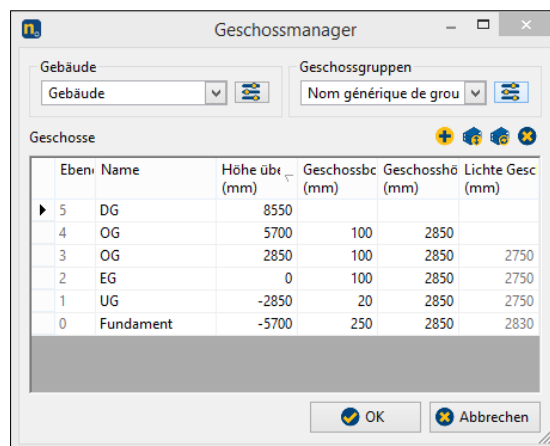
Geschossmanager

Gebäude
Gebäude

Geschossgruppen
Nom générique de grou

Geschosse

| Ebene | Name | Höhe übe (mm) | Geschossbo (mm) | Geschosshö (mm) | Lichte Gesc (mm) |
|---|---|---|---|---|---|
| 5 | DG | 8550 | | | |
| 4 | OG | 5700 | 100 | 2850 | |
| 3 | OG | 2850 | 100 | 2850 | 2750 |
| 2 | EG | 0 | 100 | 2850 | 2750 |
| 1 | UG | -2850 | 20 | 2850 | 2750 |
| 0 | Fundament | -5700 | 250 | 2850 | 2830 |

OK
Abbrechen